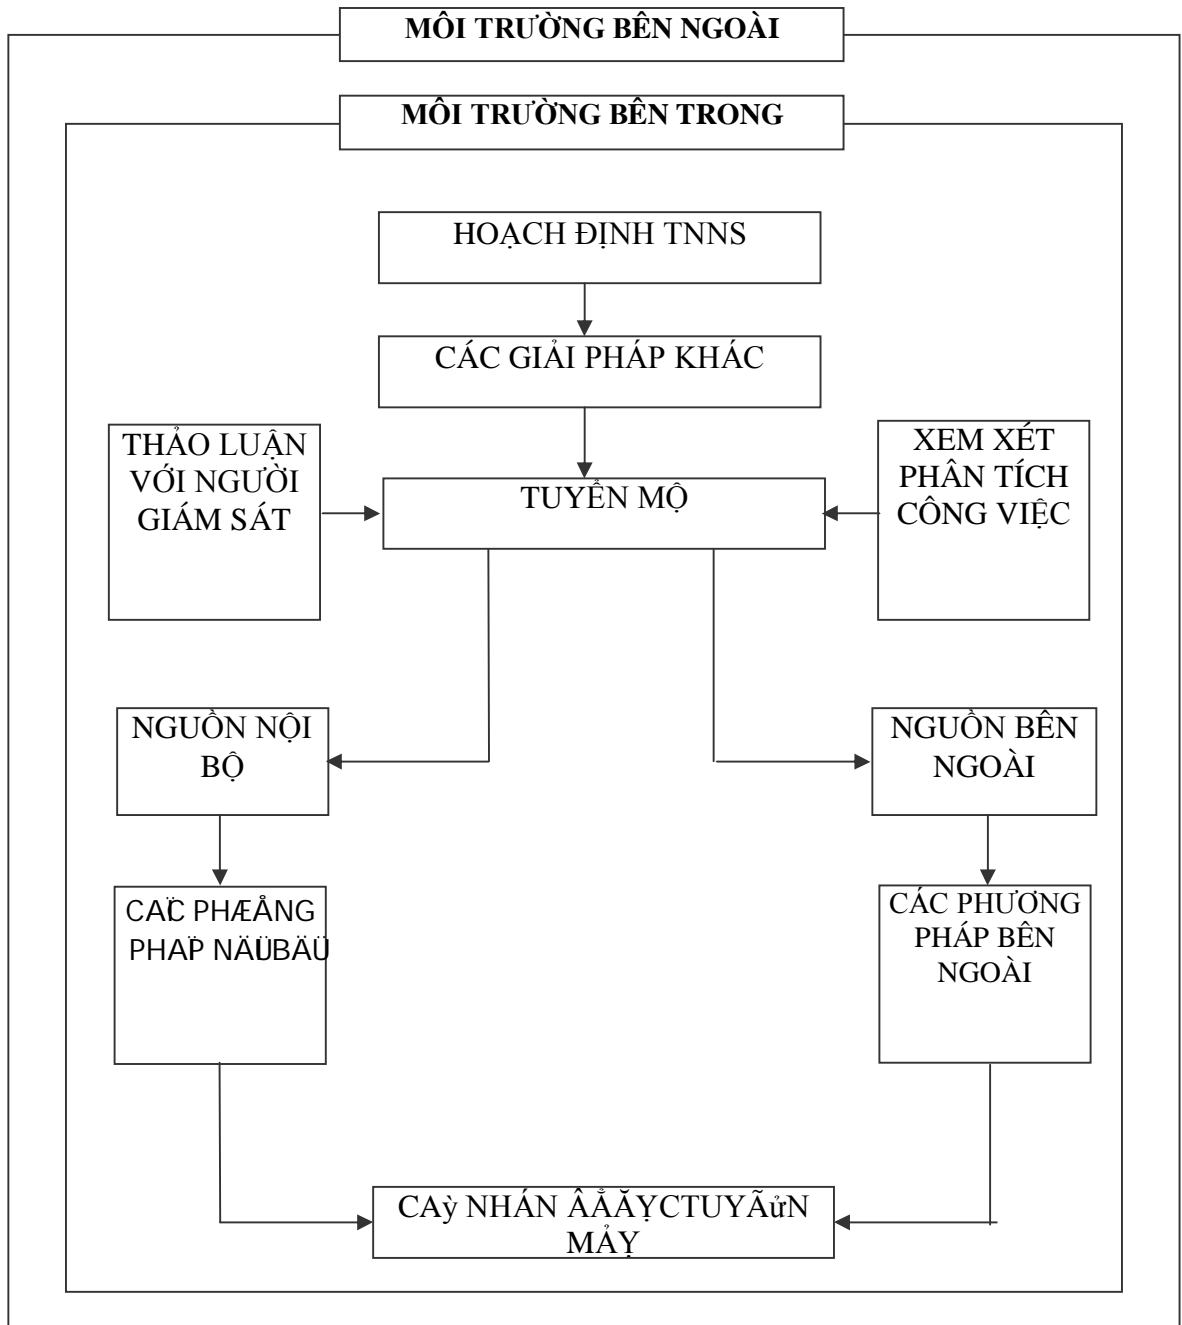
MÔI TRƯỜNG BÊN NGOÀI

MÔI TRƯỜNG BÊN TRONG

HOẠCH ĐỊNH TNNS

CÁC GIẢI PHÁP KHÁC

THẢO LUẬN VỚI NGƯỜI GIÁM SÁT

TUYỂN MỘ

XEM XÉT PHÂN TÍCH CÔNG VIỆC

NGUỒN NỘI BỘ

NGUỒN BÊN NGOÀI

CAÏC PHÆÅNG PHAÏP NÄÜI BÄÜ

CÁC PHƯƠNG PHÁP BÊN NGOÀI

CAÏ NHÁN ÂÅÅÜC TUYÃøN MÄÜ